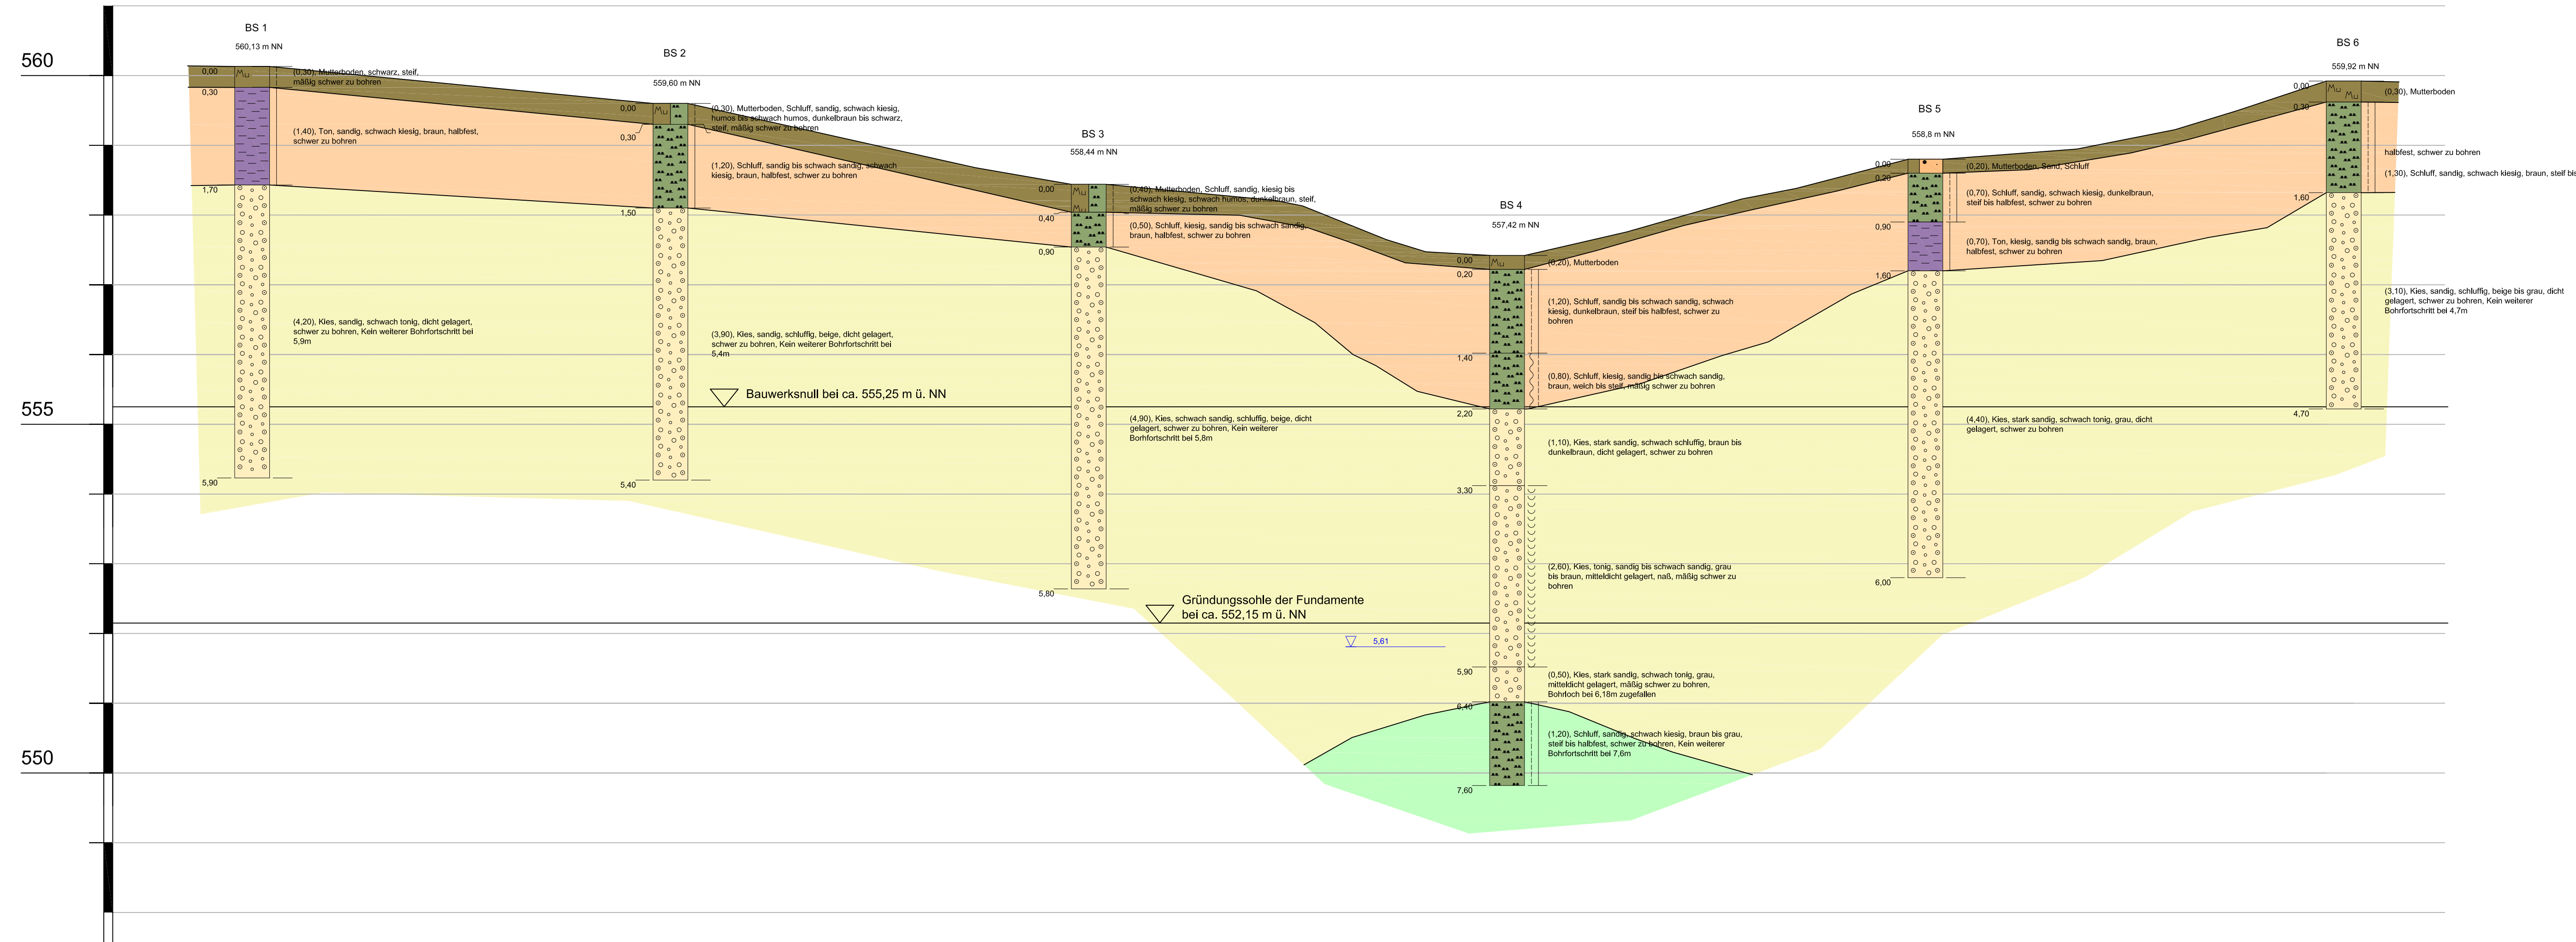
560

555

550

BS 1
560,13 m NN
0,00
0,30
(0,30), Mutterboden, schwarz, steif, mäßig schwer zu bohren
(1,40), Ton, sandig, schwach kiesig, braun, halbfest, schwer zu bohren
1,70
(4,20), Kies, sandig, schwach tonig, dicht gelagert, schwer zu bohren, Kein weiterer Bohrfortschritt bei 5,9m
5,90

BS 2
559,60 m NN
0,00
0,30
(0,30), Mutterboden, Schluff, sandig, schwach kiesig, humos bis schwach humos, dunkelbraun bis schwarz, steif, mäßig schwer zu bohren
(1,20), Schluff, sandig bis schwach sandig, schwach kiesig, braun, halbfest, schwer zu bohren
1,50
(3,90), Kies, sandig, schluffig, beige, dicht gelagert, schwer zu bohren, Kein weiterer Bohrfortschritt bei 5,4m
5,40

Bauwerksnull bei ca. 555,25 m ü. NN

BS 3
558,44 m NN
0,00
0,40
(0,40), Mutterboden, Schluff, sandig, kiesig bis schwach kiesig, schwach humos, dunkelbraun, steif, mäßig schwer zu bohren
(0,50), Schluff, kiesig, sandig bis schwach sandig, braun, halbfest, schwer zu bohren
0,90
(4,90), Kies, schwach sandig, schluffig, beige, dicht gelagert, schwer zu bohren, Kein weiterer Borhfortschritt bei 5,8m
5,80

Gründungssohle der Fundamente bei ca. 552,15 m ü. NN

BS 4
557,42 m NN
0,00
0,20
(0,20), Mutterboden
(1,20), Schluff, sandig bis schwach sandig, schwach kiesig, dunkelbraun, steif bis halbfest, schwer zu bohren
1,40
(0,80), Schluff, kiesig, sandig bis schwach sandig, braun, weich bis steif, mäßig schwer zu bohren
2,20
(1,10), Kies, stark sandig, schwach schluffig, braun bis dunkelbraun, dicht gelagert, schwer zu bohren
3,30
(2,60), Kies, tonig, sandig bis schwach sandig, grau bis braun, mitteldicht gelagert, naß, mäßig schwer zu bohren
5,61
5,90
(0,50), Kies, stark sandig, schwach tonig, grau, mitteldicht gelagert, mäßig schwer zu bohren, Bohrloch bei 6,18m zugefallen
6,40
(1,20), Schluff, sandig, schwach kiesig, braun bis grau, steif bis halbfest, schwer zu bohren, Kein weiterer Bohrfortschritt bei 7,6m
7,60

BS 5
558,8 m NN
0,00
0,20
(0,20), Mutterboden, Sand, Schluff
(0,70), Schluff, sandig, schwach kiesig, dunkelbraun, steif bis halbfest, schwer zu bohren
0,90
(0,70), Ton, kiesig, sandig bis schwach sandig, braun, halbfest, schwer zu bohren
1,60
(4,40), Kies, stark sandig, schwach tonig, grau, dicht gelagert, schwer zu bohren
6,00

BS 6
559,92 m NN
0,00
0,30
(0,30), Mutterboden
halbfest, schwer zu bohren
(1,30), Schluff, sandig, schwach kiesig, braun, steif bis
1,60
(3,10), Kies, sandig, schluffig, beige bis grau, dicht gelagert, schwer zu bohren, Kein weiterer Bohrfortschritt bei 4,7m
4,70